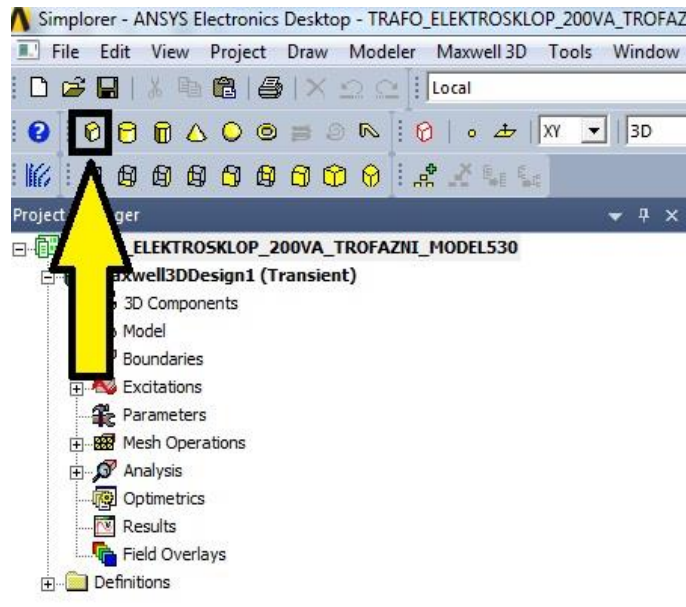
Simplorer - ANSYS Electronics Desktop - TRAFO_ELEKTROSKLOP_200VA_TROFAZ

File Edit View Project Draw Modeler Maxwell 3D Tools Window

Local

XY 3D

Project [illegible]ger

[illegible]ELEKTROSKLOP_200VA_TROFAZNI_MODEL530

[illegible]xwell3DDesign1 (Transient)

3D Components

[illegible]Model

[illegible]Boundaries

Excitations

Parameters

Mesh Operations

Analysis

Optimetrics

Results

Field Overlays

Definitions